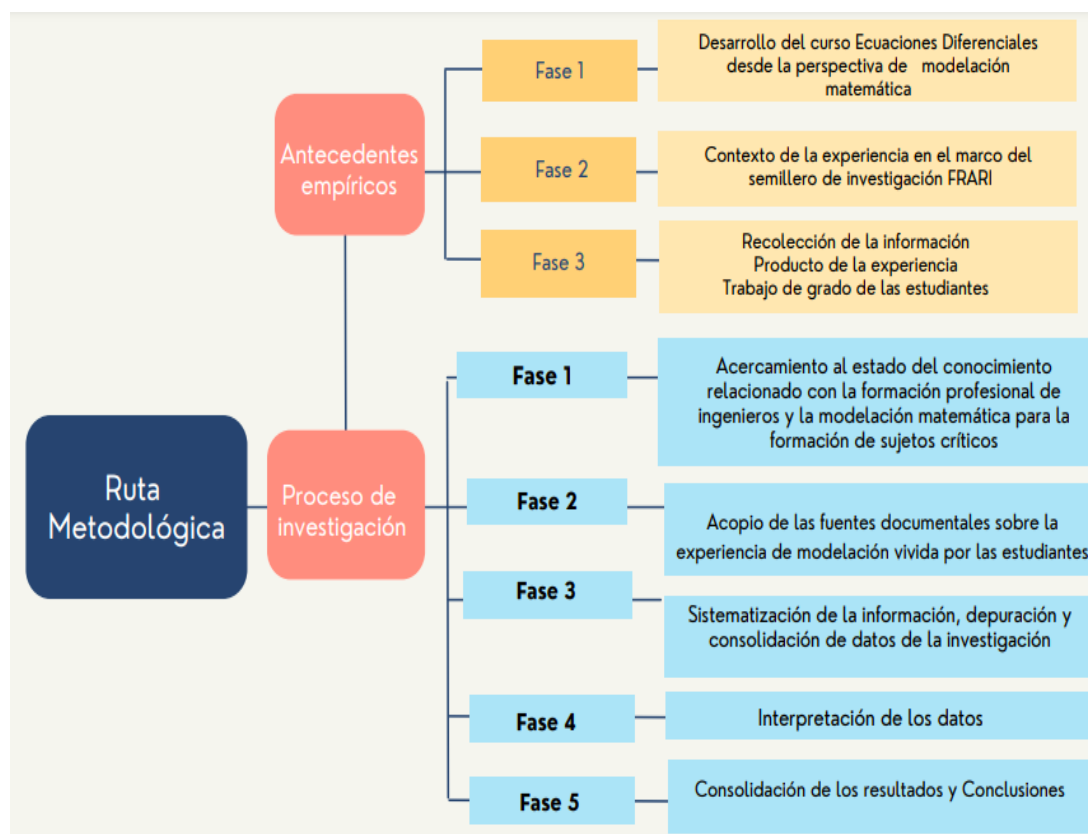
Ruta Metodológica

Antecedentes empíricos

Fase 1

Desarrollo del curso Ecuaciones Diferenciales desde la perspectiva de modelación matemática

Fase 2

Contexto de la experiencia en el marco del semillero de investigación FRARI

Fase 3

Recolección de la información
Producto de la experiencia
Trabajo de grado de las estudiantes

Proceso de investigación

Fase 1

Acercamiento al estado del conocimiento relacionado con la formación profesional de ingenieros y la modelación matemática para la formación de sujetos críticos

Fase 2

Acopio de las fuentes documentales sobre la experiencia de modelación vivida por las estudiantes

Fase 3

Sistematización de la información, depuración y consolidación de datos de la investigación

Fase 4

Interpretación de los datos

Fase 5

Consolidación de los resultados y Conclusiones